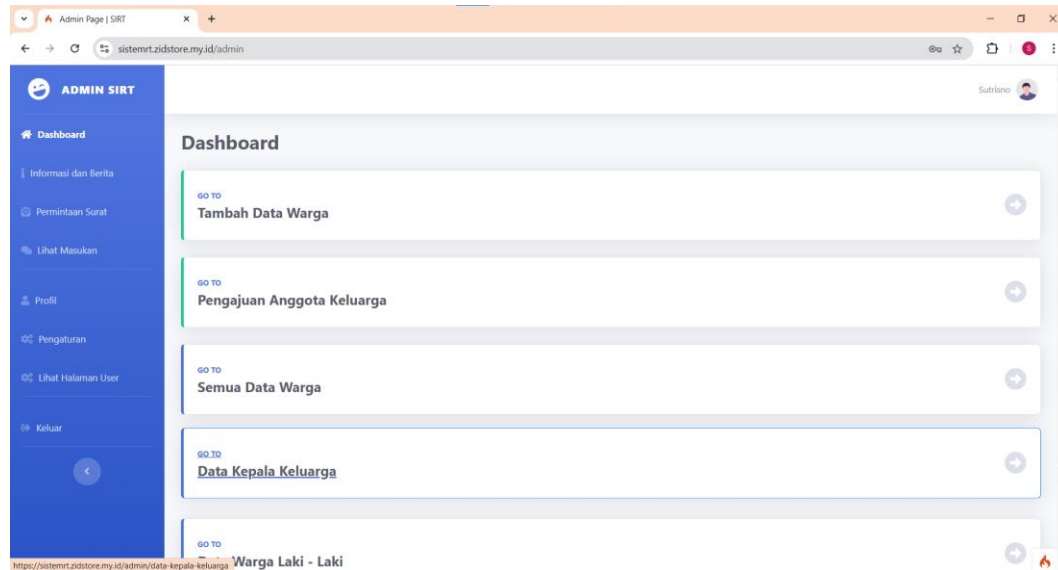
Admin Page | SIRT
sistemrt.zidstore.my.id/admin

ADMIN SIRT

Sutrisno

Dashboard
Informasi dan Berita
Permintaan Surat
Lihat Masukan
Profil
Pengaturan
Lihat Halaman User
Keluar

Dashboard

GO TO
Tambah Data Warga

GO TO
Pengajuan Anggota Keluarga

GO TO
Semua Data Warga

GO TO
Data Kepala Keluarga

GO TO
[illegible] Warga Laki - Laki

https://sistemrt.zidstore.my.id/admin/data-kepala-keluarga